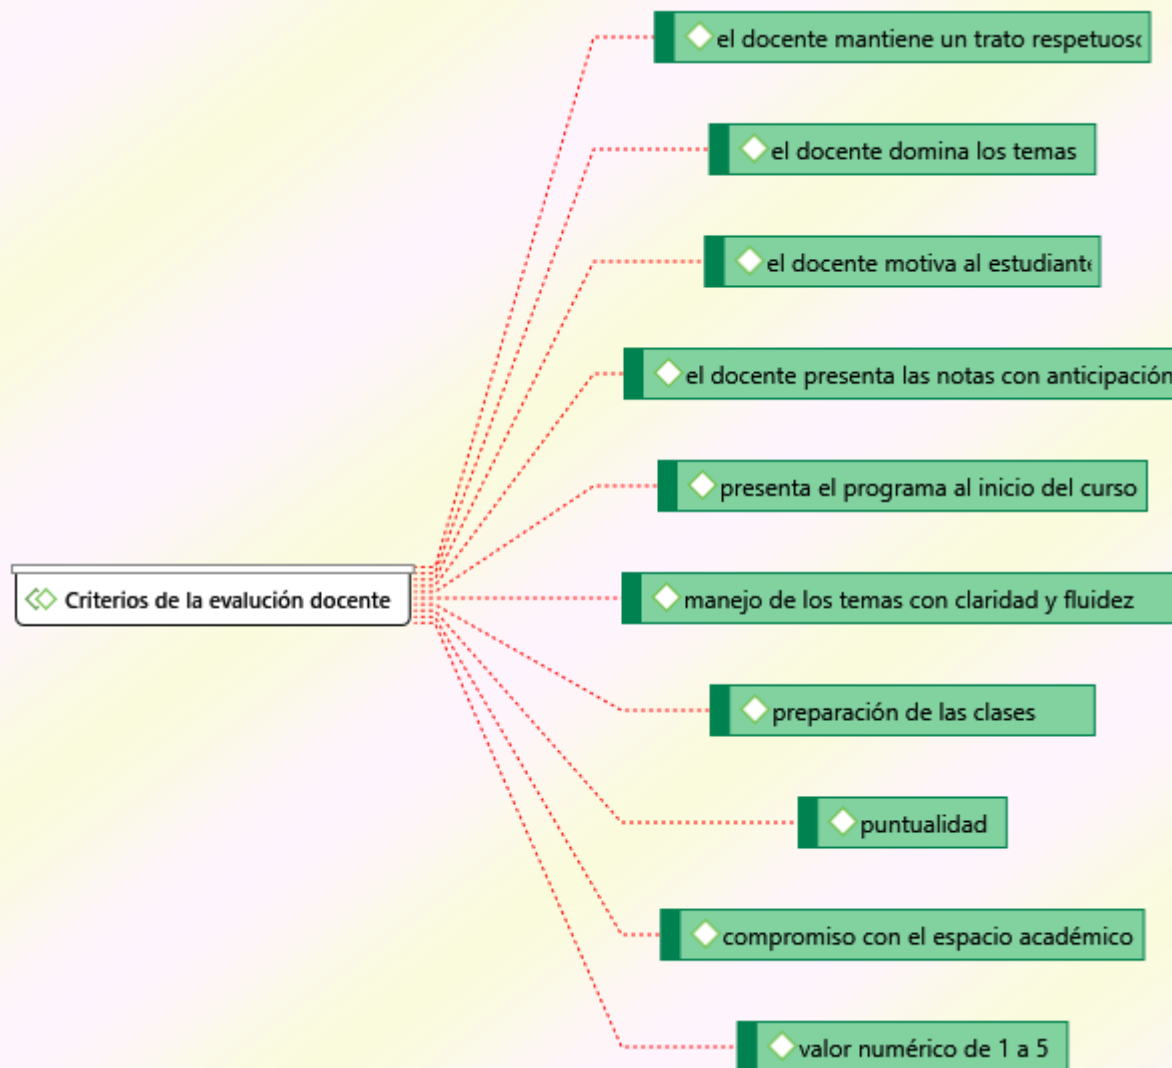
Criterios de la evalución docente

el docente mantiene un trato respetuos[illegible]

el docente domina los temas

el docente motiva al estudiant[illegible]

el docente presenta las notas con anticipación

presenta el programa al inicio del curso

manejo de los temas con claridad y fluidez

preparación de las clases

puntualidad

compromiso con el espacio académico

valor numérico de 1 a 5